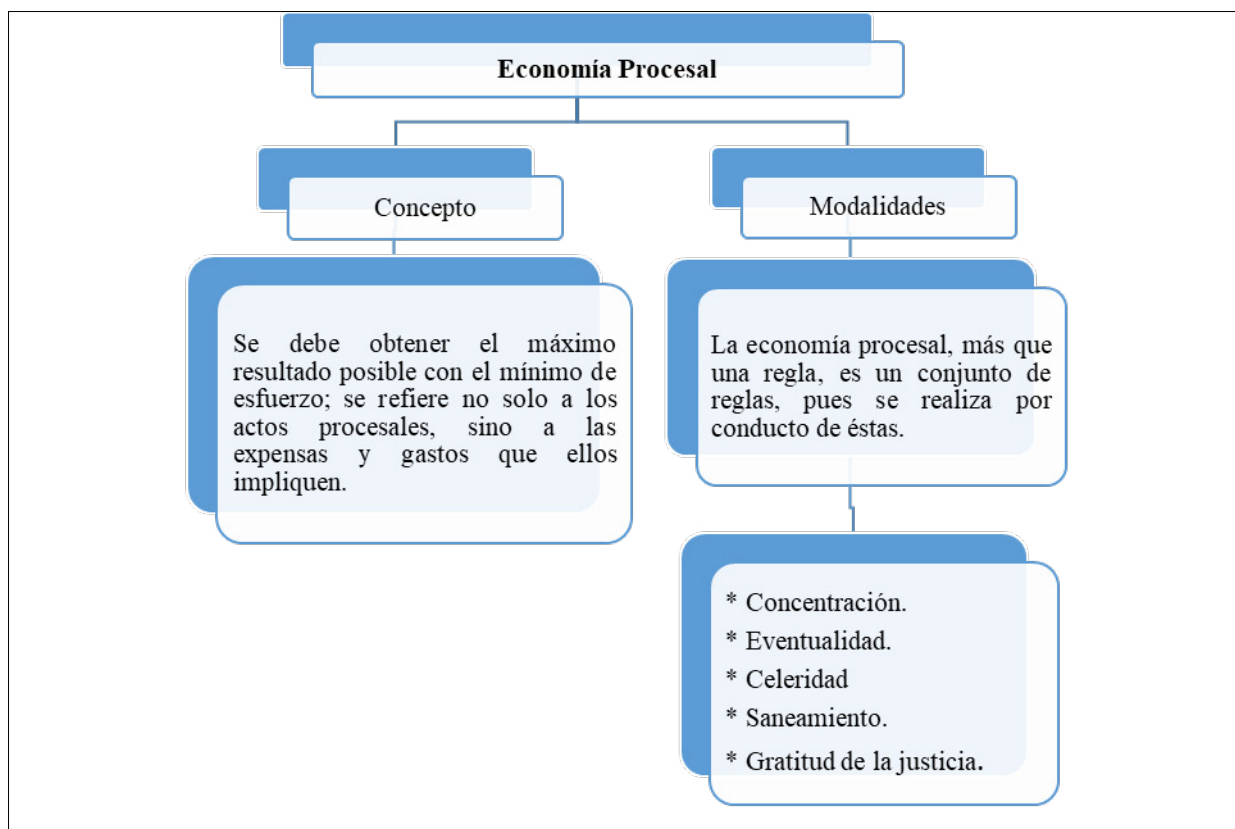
Economía Procesal

Concepto

Se debe obtener el máximo resultado posible con el mínimo de esfuerzo; se refiere no solo a los actos procesales, sino a las expensas y gastos que ellos impliquen.

Modalidades

La economía procesal, más que una regla, es un conjunto de reglas, pues se realiza por conducto de éstas.

* Concentración.
* Eventualidad.
* Celeridad
* Saneamiento.
* Gratitud de la justicia.